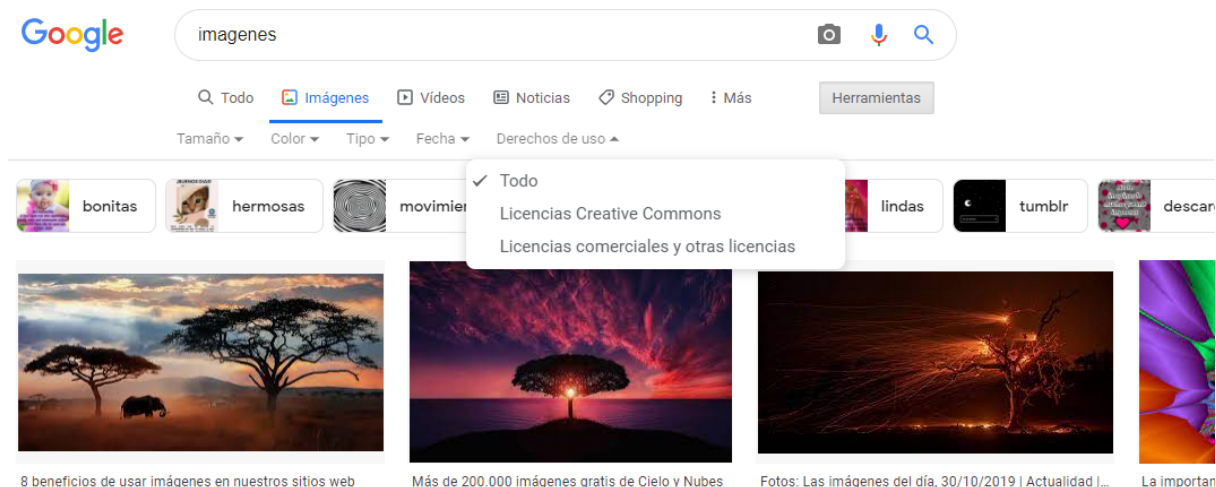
Google

imagenes

Todo Imágenes Vídeos Noticias Shopping Más Herramientas

Tamaño Color Tipo Fecha Derechos de uso

bonitas hermosas movimien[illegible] lindas tumblr descarg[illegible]

✓ Todo
Licencias Creative Commons
Licencias comerciales y otras licencias

8 beneficios de usar imágenes en nuestros sitios web

Más de 200.000 imágenes gratis de Cielo y Nubes

Fotos: Las imágenes del día, 30/10/2019 | Actualidad |...

La importan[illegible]